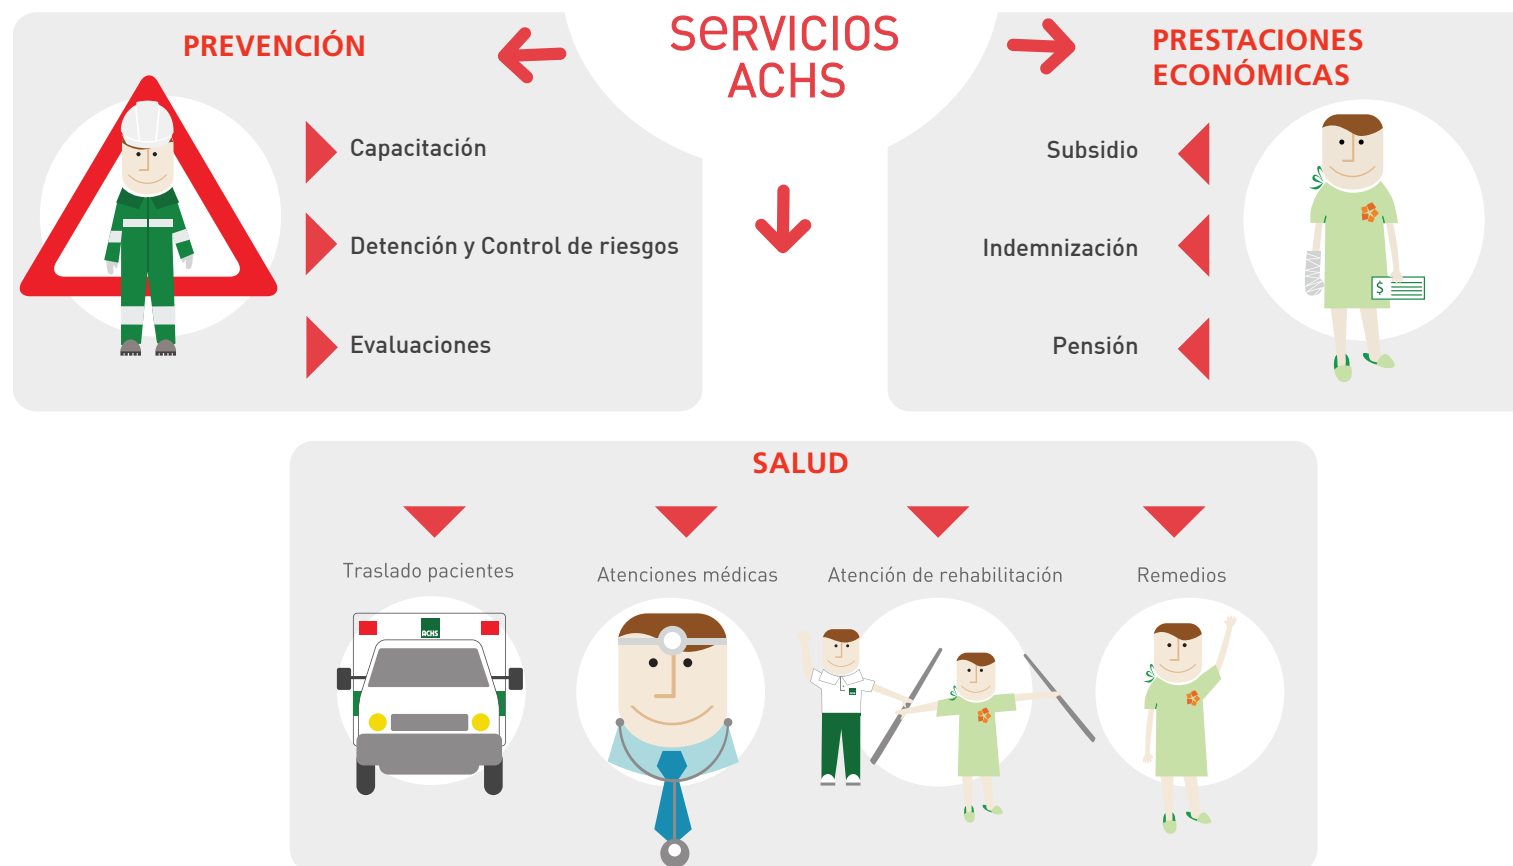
SERVICIOS ACHS

PREVENCIÓN

Capacitación

Detención y Control de riesgos

Evaluaciones

PRESTACIONES ECONÓMICAS

Subsidio

Indemnización

Pensión

$

SALUD

Traslado pacientes

ACHS

Atenciones médicas

Atención de rehabilitación

Remedios